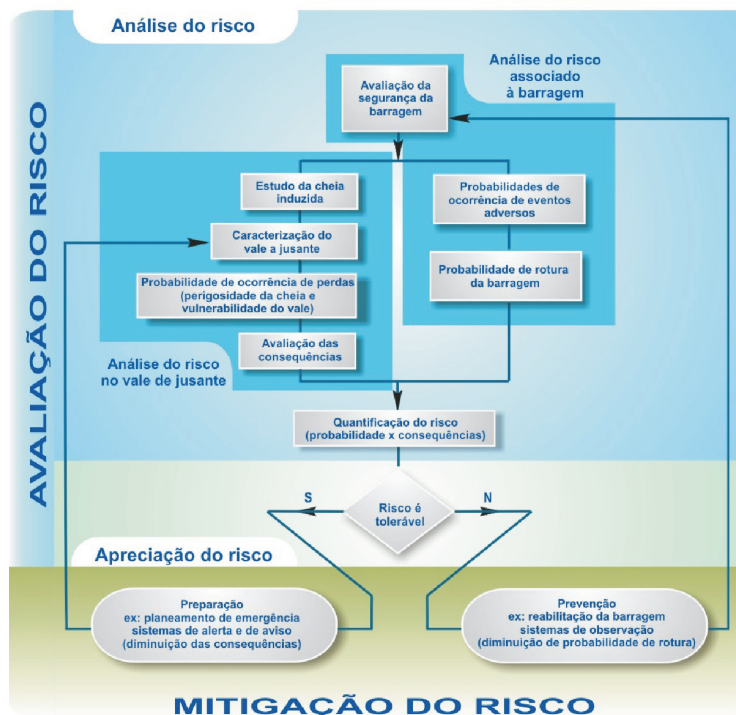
Análise do risco

AVALIAÇÃO DO RISCO

Avaliação da segurança da barragem

Análise do risco associado à barragem

Estudo da cheia induzida

Caracterização do vale a jusante

Probabilidade de ocorrência de perdas (perigosidade da cheia e vulnerabilidade do vale)

Avaliação das consequências

Análise do risco no vale de jusante

Probabilidades de ocorrência de eventos adversos

Probabilidade de rotura da barragem

Quantificação do risco (probabilidade x consequências)

S

Risco é tolerável

N

Apreciação do risco

Preparação
ex: planeamento de emergência
sistemas de alerta e de aviso
(diminuição das consequências)

Prevenção
ex: reabilitação da barragem
sistemas de observação
(diminuição de probabilidade de rotura)

MITIGAÇÃO DO RISCO